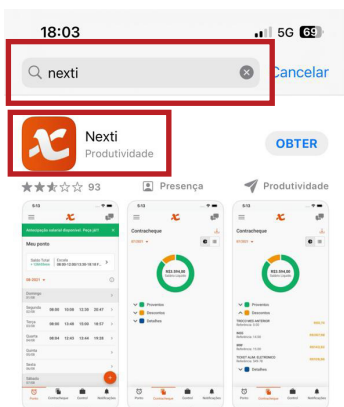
18:03
5G 69

nexti
Cancelar

Nexti
Produtividade
OBTER

93
Presença
Produtividade

Meu ponto
Contracheque
Contracheque

R$3.594,56
R$3.594,56

Proventos
Descontos
Detalhes

Ponto
Contracheque
Central
Notificações